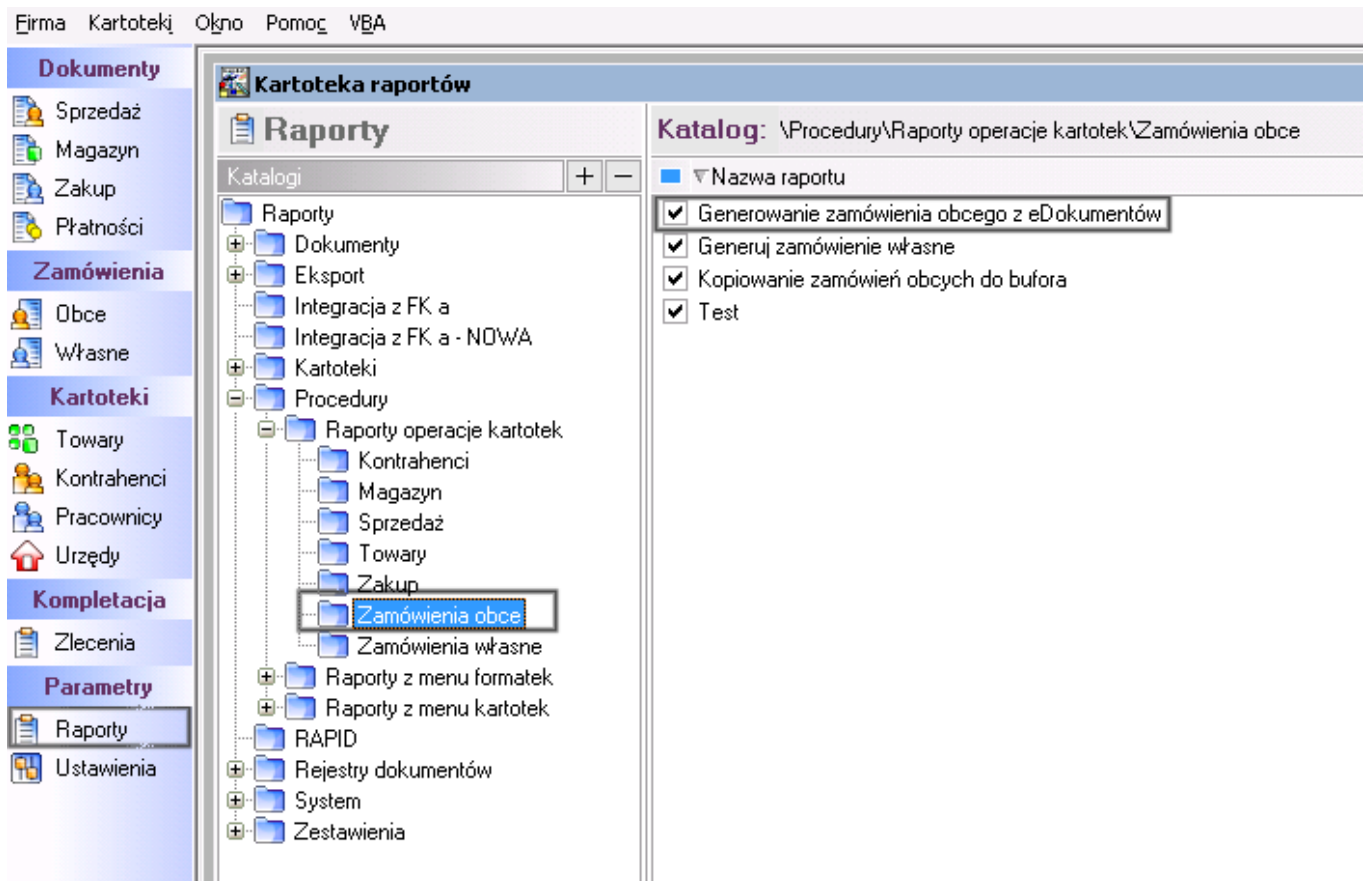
Firma Kartoteki Okno Pomoc VBA

Dokumenty
Sprzedaż
Magazyn
Zakup
Płatności
Zamówienia
Obce
Własne
Kartoteki
Towary
Kontrahenci
Pracownicy
Urzędy
Kompletacja
Zlecenia
Parametry
Raporty
Ustawienia

Kartoteka raportów

Raporty
Katalogi + −
Raporty
Dokumenty
Eksport
Integracja z FK a
Integracja z FK a - NOWA
Kartoteki
Procedury
Raporty operacje kartotek
Kontrahenci
Magazyn
Sprzedaż
Towary
Zakup
Zamówienia obce
Zamówienia własne
Raporty z menu formatek
Raporty z menu kartotek
RAPID
Rejestry dokumentów
System
Zestawienia

Katalog: \Procedury\Raporty operacje kartotek\Zamówienia obce
Nazwa raportu
Generowanie zamówienia obcego z eDokumentów
Generuj zamówienie własne
Kopiowanie zamówień obcych do bufora
Test